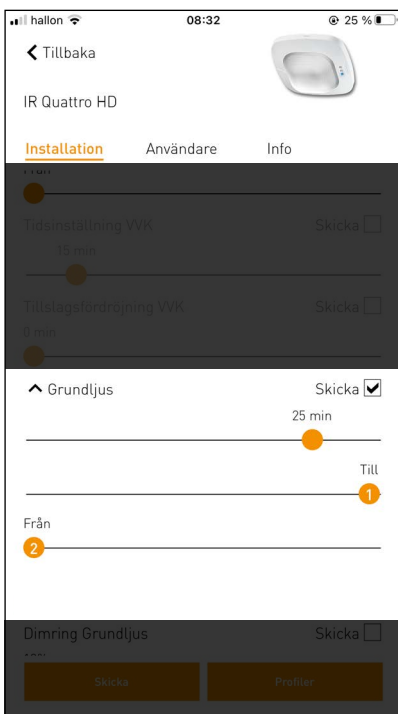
hallon 08:32 25 %

Tillbaka

IR Quattro HD

Installation Användare Info

Från

Tidsinställning VVK Skicka

15 min

Tillslagsfördröjning VVK Skicka

0 min

Grundljus Skicka

25 min

Till

1

Från

2

Dimring Grundljus Skicka

Skicka Profiler